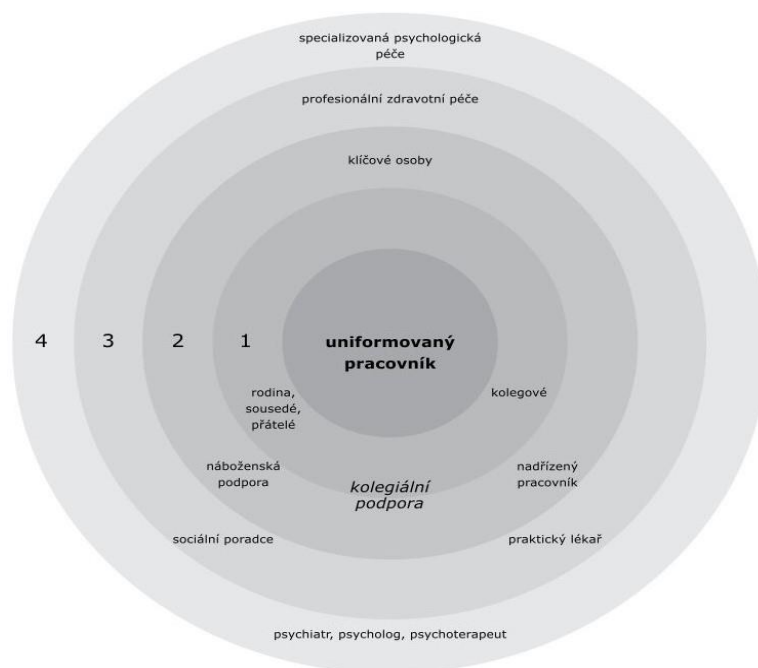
specializovaná psychologická péče

profesionální zdravotní péče

klíčové osoby

4 3 2 1

uniformovaný pracovník

rodina, sousedé, přátelé

kolegové

náboženská podpora

kolegiální podpora

nadřízený pracovník

sociální poradce

praktický lékař

psychiatr, psycholog, psychoterapeut